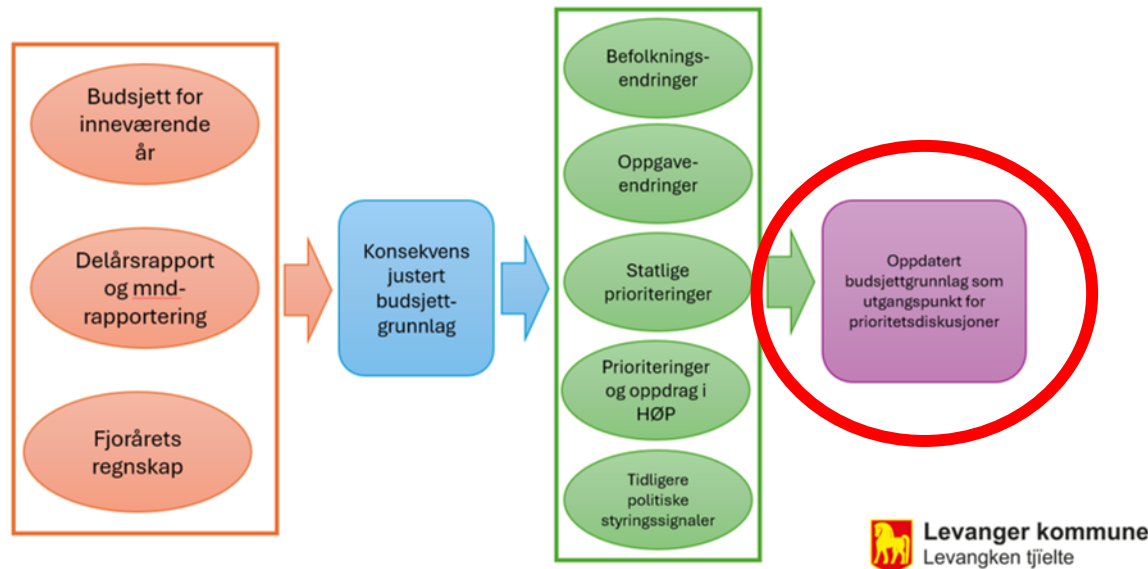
Budsjett for inneværende år

Delårsrapport og mnd-rapportering

Fjorårets regnskap

Konsekvens justert budsjett-grunnlag

Befolknings-endringer

Oppgave-endringer

Statlige prioriteringer

Prioriteringer og oppdrag i HØP

Tidligere politiske styringssignaler

Oppdatert budsjettgrunnlag som utgangspunkt for prioritetsdiskusjoner

Levanger kommune
Levangken tjïelte